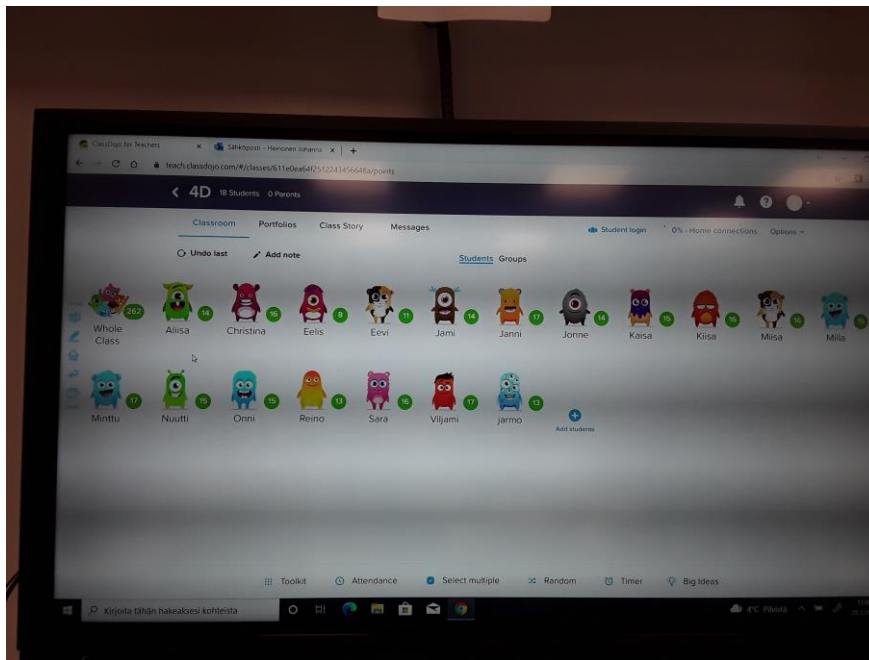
ClassDojo for Teachers × Sähköposti - Heinonen Juhanna × +

teach.classdojo.com/#/classes/611e0ea64f2512243456648a/points

4D 18 Students 0 Parents

Classroom Portfolios Class Story Messages

Student login 0% - Home connections Options

Undo last Add note

Students Groups

262 Whole Class
14 Aliisa
16 Christina
8 Eelis
11 Eevi
14 Jami
17 Janni
14 Jonne
15 Kaisa
16 Kiisa
16 Miisa
16 Milla

17 Minttu
15 Nuutti
15 Onni
13 Reino
16 Sara
17 Viljami
13 jarmo
Add students

Toolkit Attendance Select multiple Random Timer Big Ideas

Kirjoita tähän hakeaksesi kohteista

4°C Pilvistä